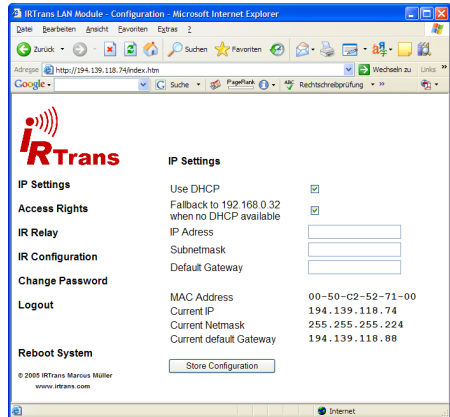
IRTrans LAN Module - Configuration - Microsoft Internet Explorer

Datei Bearbeiten Ansicht Favoriten Extras ?

Zurück Suchen Favoriten

Adresse http://194.139.118.74/index.htm Wechseln zu Links »

Google - G Suche PageRank Rechtschreibprüfung »

IRTrans

IP Settings

IP Settings
Access Rights
IR Relay
IR Configuration
Change Password
Logout

Use DHCP
Fallback to 192.168.0.32 when no DHCP available
IP Adress
Subnetmask
Default Gateway

MAC Address 00-50-C2-52-71-00
Current IP 194.139.118.74
Current Netmask 255.255.255.224
Current default Gateway 194.139.118.88

Reboot System

Store Configuration

© 2005 IRTrans Marcus Müller
www.irtrans.com

Internet